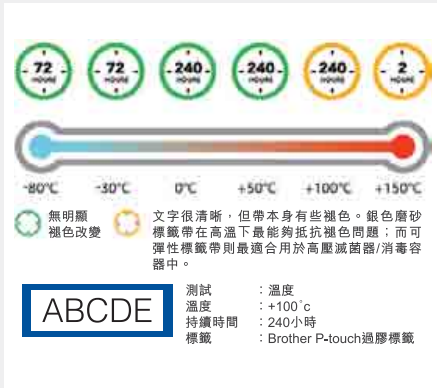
72 HOURS
72 HOURS
240 HOURS
240 HOURS
240 HOURS
2 HOURS

-80°C -30°C 0°C +50°C +100°C +150°C

無明顯褪色改變

文字很清晰，但帶本身有些褪色。銀色磨砂標籤帶在高溫下最能夠抵抗褪色問題；而可彈性標籤帶則最適合用於高壓滅菌器/消毒容器中。

ABCDE

測試 ：溫度
溫度 ：+100˚c
持續時間 ：240小時
標籤 ：Brother P-touch過膠標籤